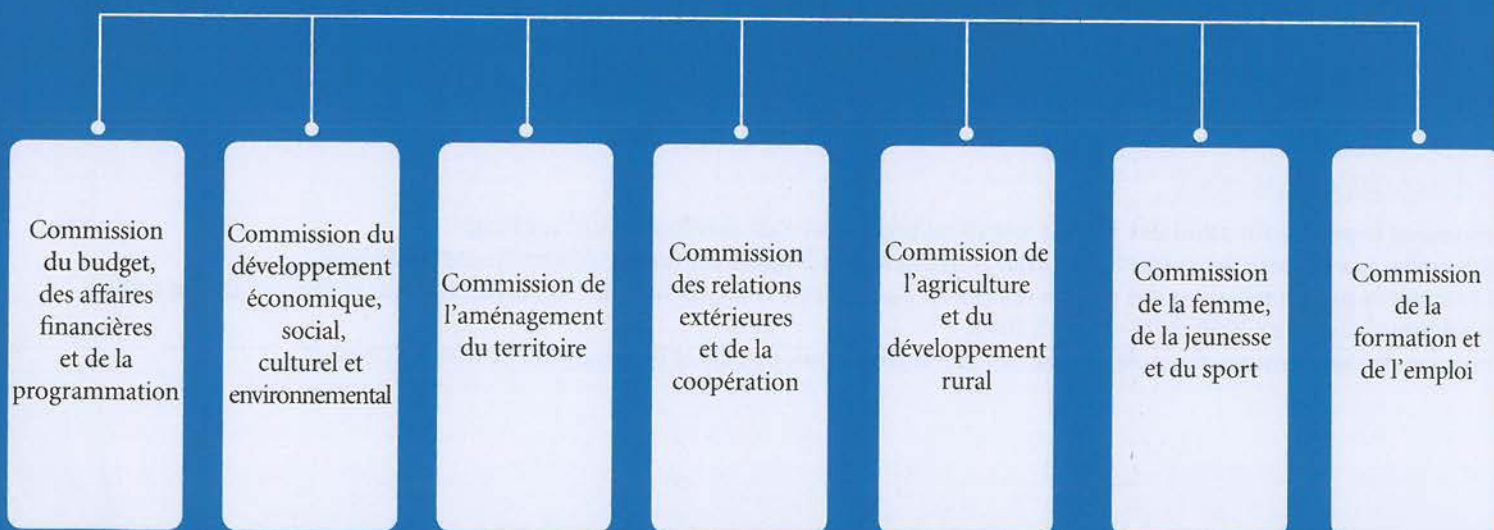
Commission du budget, des affaires financières et de la programmation

Commission du développement économique, social, culturel et environnemental

Commission de l'aménagement du territoire

Commission des relations extérieures et de la coopération

Commission de l'agriculture et du développement rural

Commission de la femme, de la jeunesse et du sport

Commission de la formation et de l'emploi